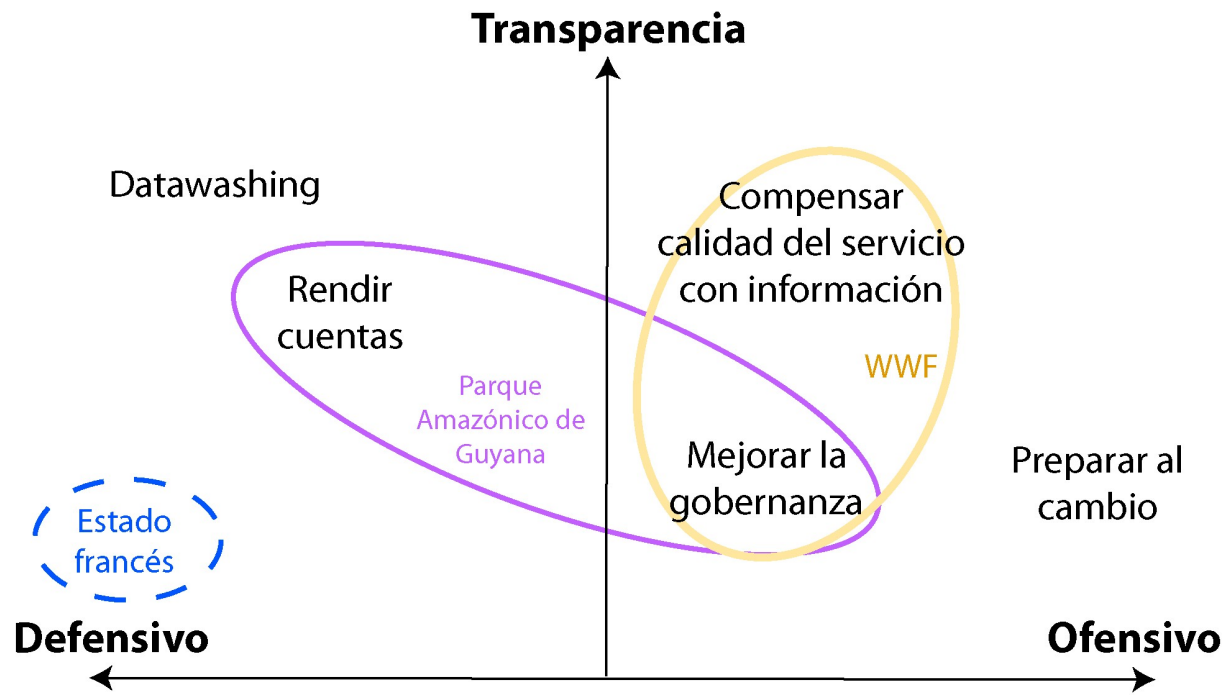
Transparencia

Datawashing

Compensar calidad del servicio con información

Rendir cuentas

WWF

Parque Amazónico de Guyana

Mejorar la gobernanza

Preparar al cambio

Estado francés

Defensivo

Ofensivo